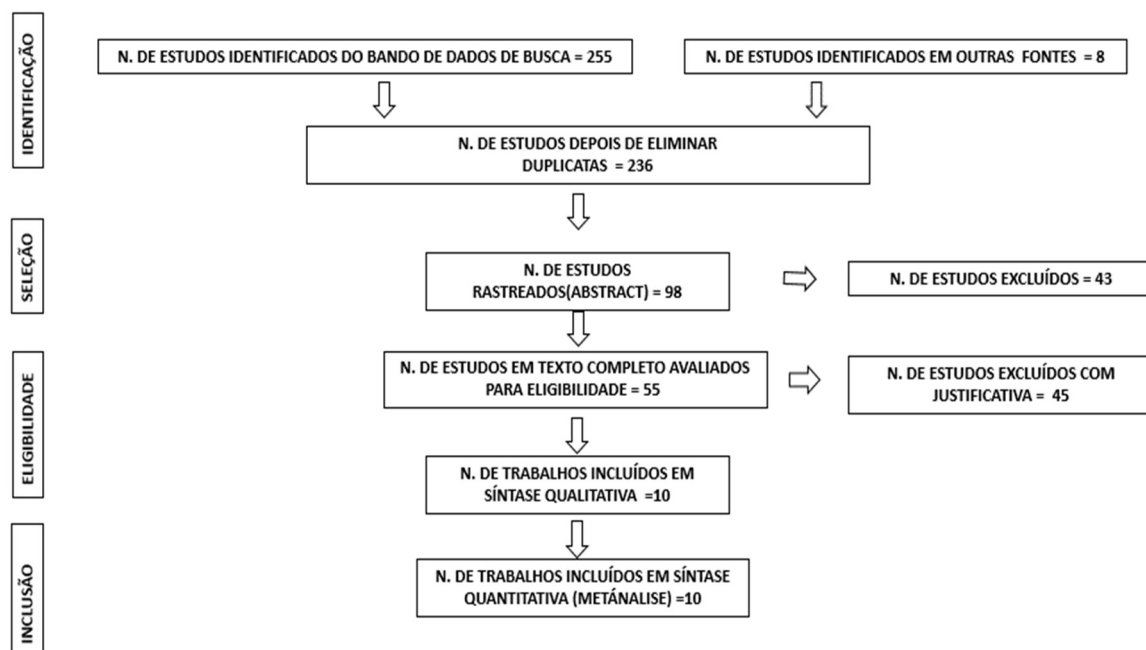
IDENTIFICAÇÃO

N. DE ESTUDOS IDENTIFICADOS DO BANDO DE DADOS DE BUSCA = 255

N. DE ESTUDOS IDENTIFICADOS EM OUTRAS FONTES = 8

N. DE ESTUDOS DEPOIS DE ELIMINAR DUPLICATAS = 236

SELEÇÃO

N. DE ESTUDOS RASTREADOS(ABSTRACT) = 98

N. DE ESTUDOS EXCLUÍDOS = 43

ELIGIBILIDADE

N. DE ESTUDOS EM TEXTO COMPLETO AVALIADOS PARA ELIGIBILIDADE = 55

N. DE ESTUDOS EXCLUÍDOS COM JUSTIFICATIVA = 45

N. DE TRABALHOS INCLUÍDOS EM SÍNTASE QUALITATIVA =10

INCLUSÃO

N. DE TRABALHOS INCLUÍDOS EM SÍNTASE QUANTITATIVA (METÁNALISE) =10